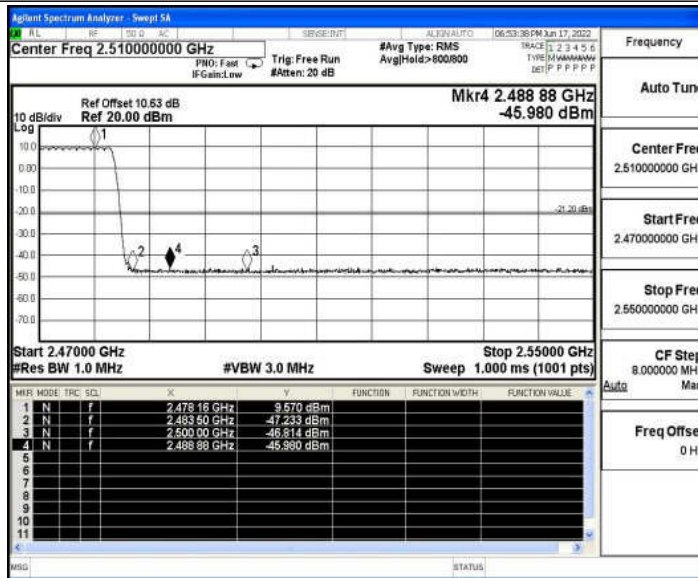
Agilent Spectrum Analyzer - Swept SA

RL RF 50 Ω AC SENSE:INT ALIGN AUTO 06:53:38 PM Jun 17, 2022

Center Freq 2.510000000 GHz

PNO: Fast IFGain:Low

Trig: Free Run #Atten: 20 dB

#Avg Type: RMS Avg|Hold>800/800

TRACE 1 2 3 4 5 6 TYPE M WWWWW DET P P P P P P

Frequency

Ref Offset 10.63 dB

10 dB/div Ref 20.00 dBm

Log

Mkr4 2.488 88 GHz -45.980 dBm

10.0
0.00
-10.0
-20.0
-30.0
-40.0
-50.0
-60.0
-70.0

-21.20 dBm

1
2
4
3

Start 2.47000 GHz #Res BW 1.0 MHz

#VBW 3.0 MHz

Stop 2.55000 GHz Sweep 1.000 ms (1001 pts)

| MKR | MODE | TRC | SCL | X | Y | FUNCTION | FUNCTION WIDTH | FUNCTION VALUE |
|---|---|---|---|---|---|---|---|---|
| 1 | N | 1 | f | 2.478 16 GHz | 9.570 dBm | | | |
| 2 | N | 1 | f | 2.483 50 GHz | -47.233 dBm | | | |
| 3 | N | 1 | f | 2.500 00 GHz | -46.814 dBm | | | |
| 4 | N | 1 | f | 2.488 88 GHz | -45.980 dBm | | | |
| 5 | | | | | | | | |
| 6 | | | | | | | | |
| 7 | | | | | | | | |
| 8 | | | | | | | | |
| 9 | | | | | | | | |
| 10 | | | | | | | | |
| 11 | | | | | | | | |

Auto Tune

Center Freq 2.510000000 GH

Start Freq 2.470000000 GH

Stop Freq 2.550000000 GH

CF Step 8.000000 MH Auto Man

Freq Offset 0 H

MSG

STATUS